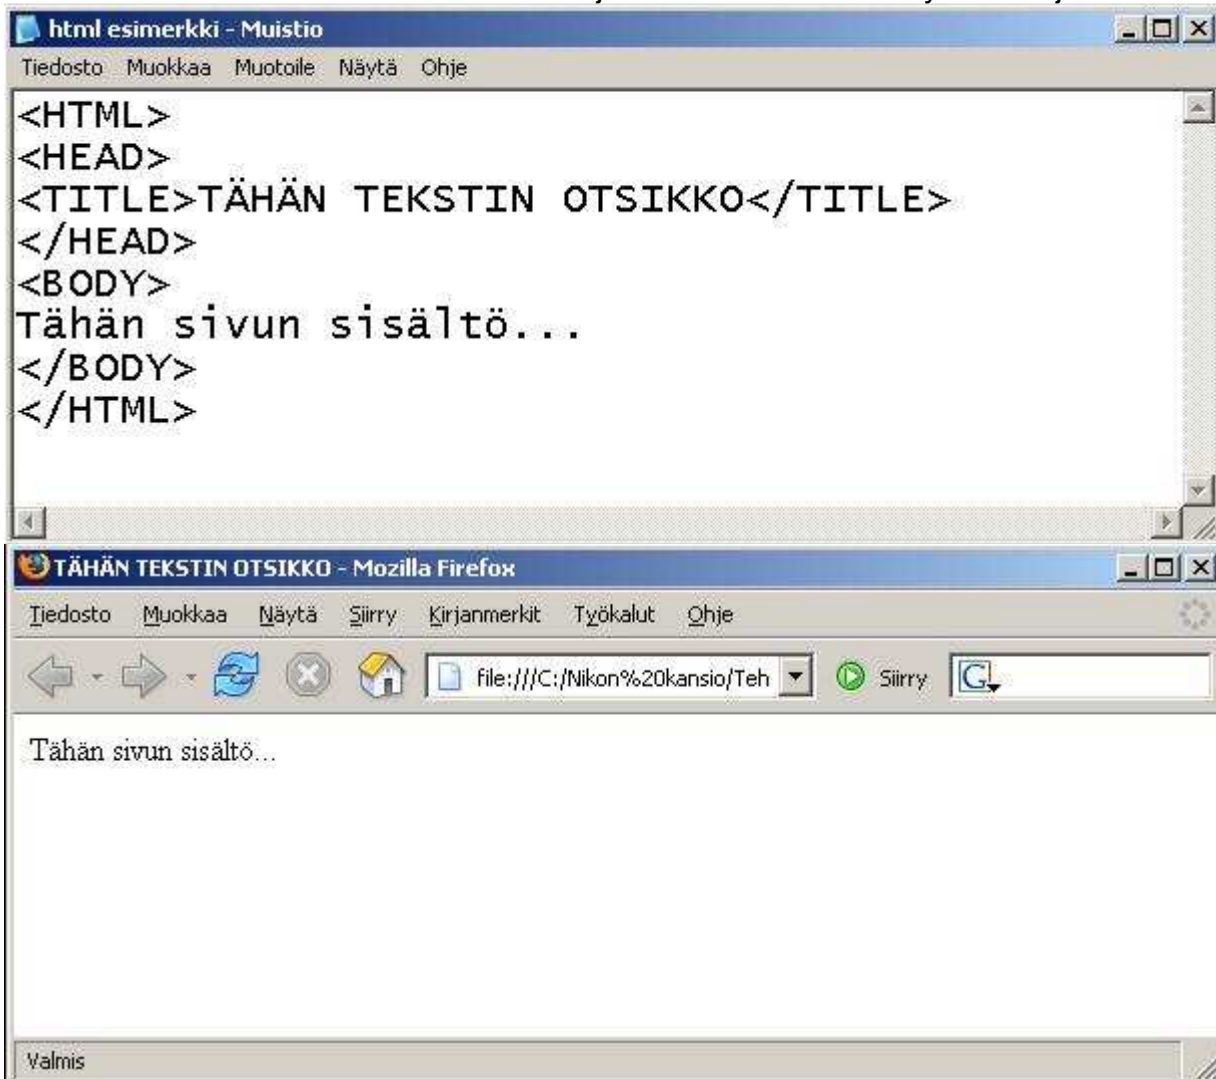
html esimerkki - Muistio

Tiedosto Muokkaa Muotoile Näytä Ohje

<HTML>
<HEAD>
<TITLE>TÄHÄN TEKSTIN OTSIKKO</TITLE>
</HEAD>
<BODY>
Tähän sivun sisältö...
</BODY>
</HTML>

TÄHÄN TEKSTIN OTSIKKO - Mozilla Firefox

Tiedosto Muokkaa Näytä Siirry Kirjanmerkit Työkalut Ohje

file:///C:/Nikon%20kansio/Teh

Siirry

G

Tähän sivun sisältö...

Valmis